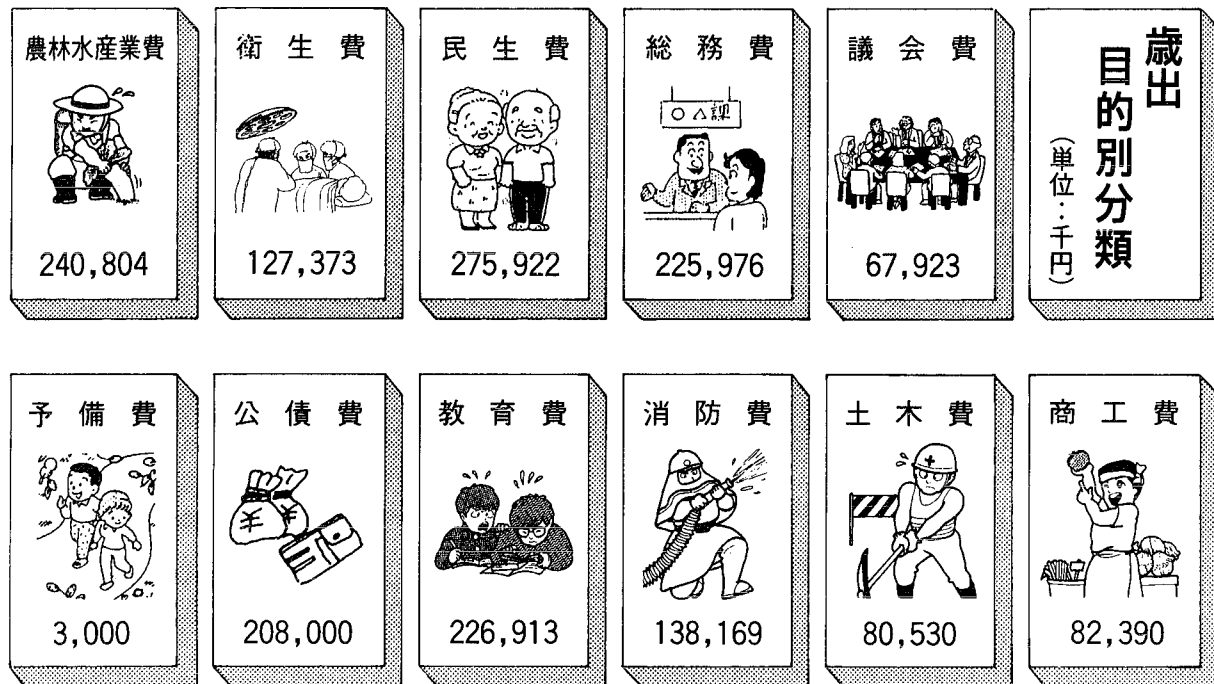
歳出
目的別分類
（単位：千円）

農林水産業費
240,804

衛生費
127,373

民生費
275,922

総務費
○△課
225,976

議会費
67,923

予備費
3,000

公債費
￥ ￥
208,000

教育費
226,913

消防費
138,169

土木費
80,530

商工費
82,390